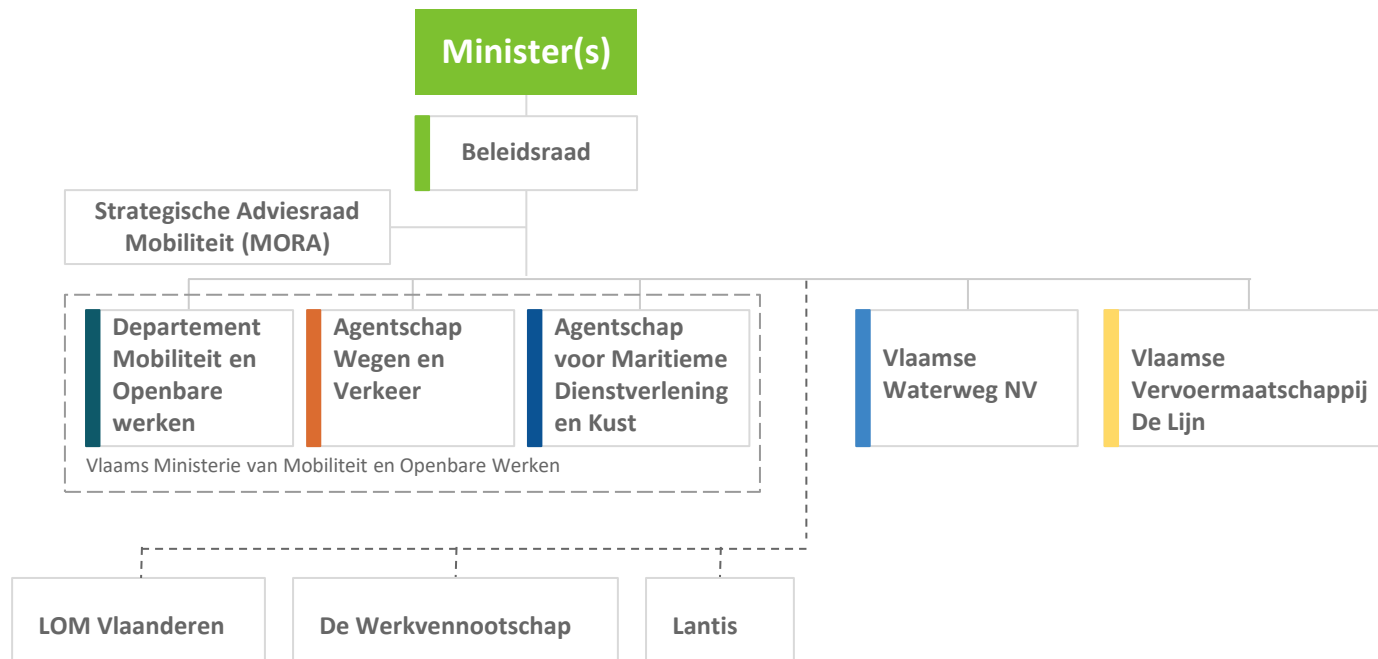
Minister(s)

Beleidsraad

Strategische Adviesraad Mobiliteit (MORA)

Departement Mobiliteit en Openbare werken

Agentschap Wegen en Verkeer

Agentschap voor Maritieme Dienstverlening en Kust

Vlaams Ministerie van Mobiliteit en Openbare Werken

Vlaamse Waterweg NV

Vlaamse Vervoermaatschappij De Lijn

LOM Vlaanderen

De Werkvennootschap

Lantis